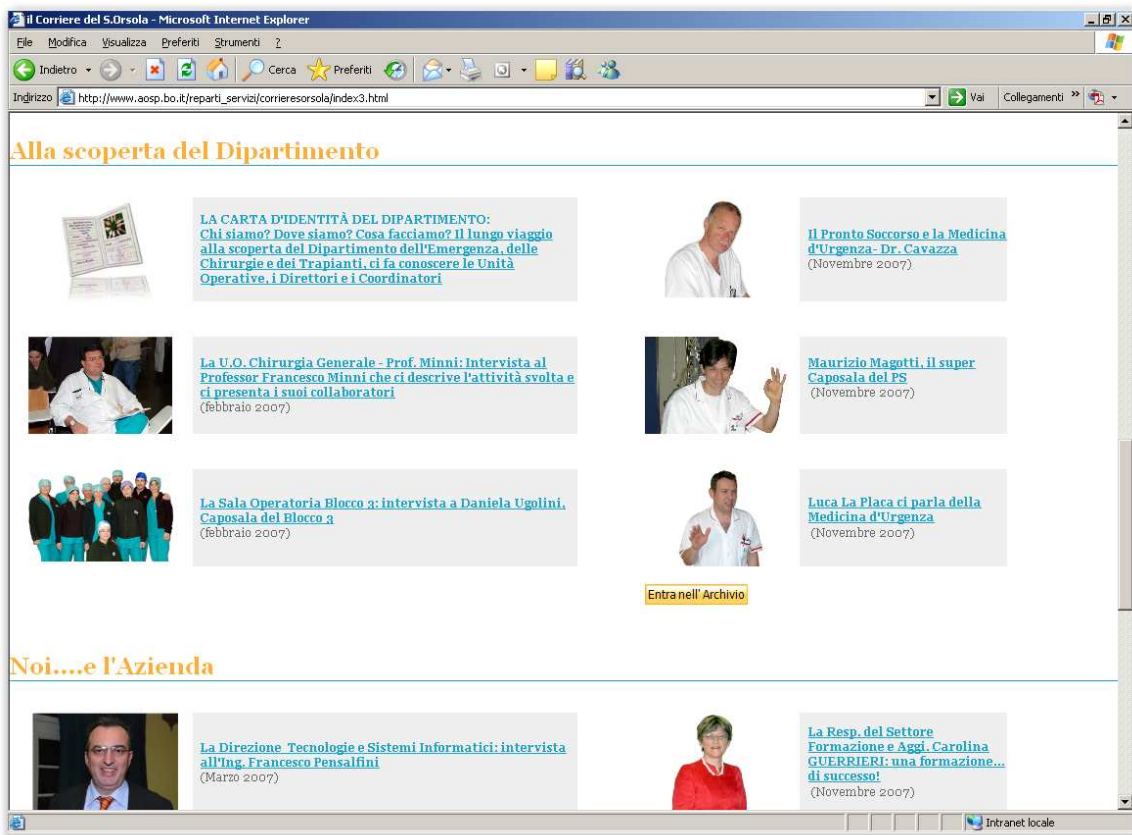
il Corriere del S.Orsola - Microsoft Internet Explorer

File Modifica Visualizza Preferiti Strumenti ?

Indietro Cerca Preferiti

Indirizzo http://www.aosp.bo.it/reparti_servizi/corrieresorsola/index3.html Vai Collegamenti

Alla scoperta del Dipartimento

LA CARTA D'IDENTITÀ DEL DIPARTIMENTO: Chi siamo? Dove siamo? Cosa facciamo? Il lungo viaggio alla scoperta del Dipartimento dell'Emergenza, delle Chirurgie e dei Trapianti, ci fa conoscere le Unità Operative, i Direttori e i Coordinatori

Il Pronto Soccorso e la Medicina d'Urgenza- Dr. Cavazza
(Novembre 2007)

La U.O. Chirurgia Generale - Prof. Minni: Intervista al Professor Francesco Minni che ci descrive l'attività svolta e ci presenta i suoi collaboratori
(febbraio 2007)

Maurizio Magotti, il super Caposala del PS
(Novembre 2007)

La Sala Operatoria Blocco 3: intervista a Daniela Ugolini, Caposala del Blocco 3
(febbraio 2007)

Luca La Placa ci parla della Medicina d'Urgenza
(Novembre 2007)

Entra nell' Archivio

Noi....e l'Azienda

La Direzione Tecnologie e Sistemi Informatici: intervista all'Ing. Francesco Pensalfini
(Marzo 2007)

La Resp. del Settore Formazione e Aggi. Carolina GUERRIERI: una formazione... di successo!
(Novembre 2007)

Intranet locale